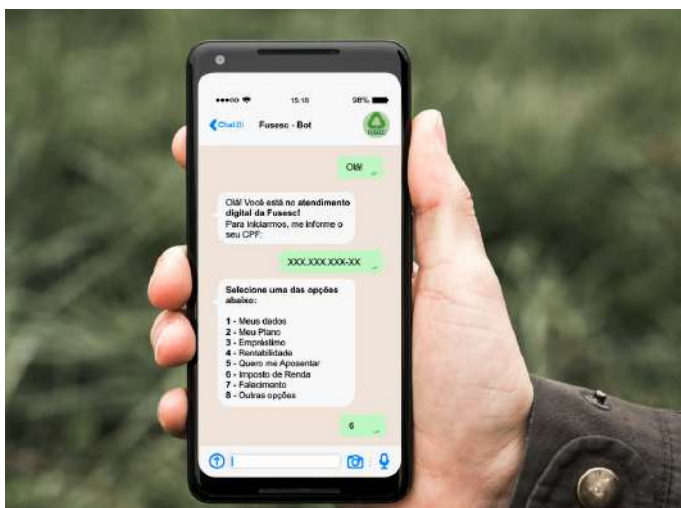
15:18 98%

Chat (1) Fusesc - Bot

FUSESC

Olá!

Olá! Você está no atendimento digital da Fusesc!
Para iniciarmos, me informe o seu CPF:

XXX.XXX.XXX-XX

Selecione uma das opções abaixo:

1 - Meus dados
2 - Meu Plano
3 - Empréstimo
4 - Rentabilidade
5 - Quero me Aposentar
6 - Imposto de Renda
7 - Falecimento
8 - Outras opções

6